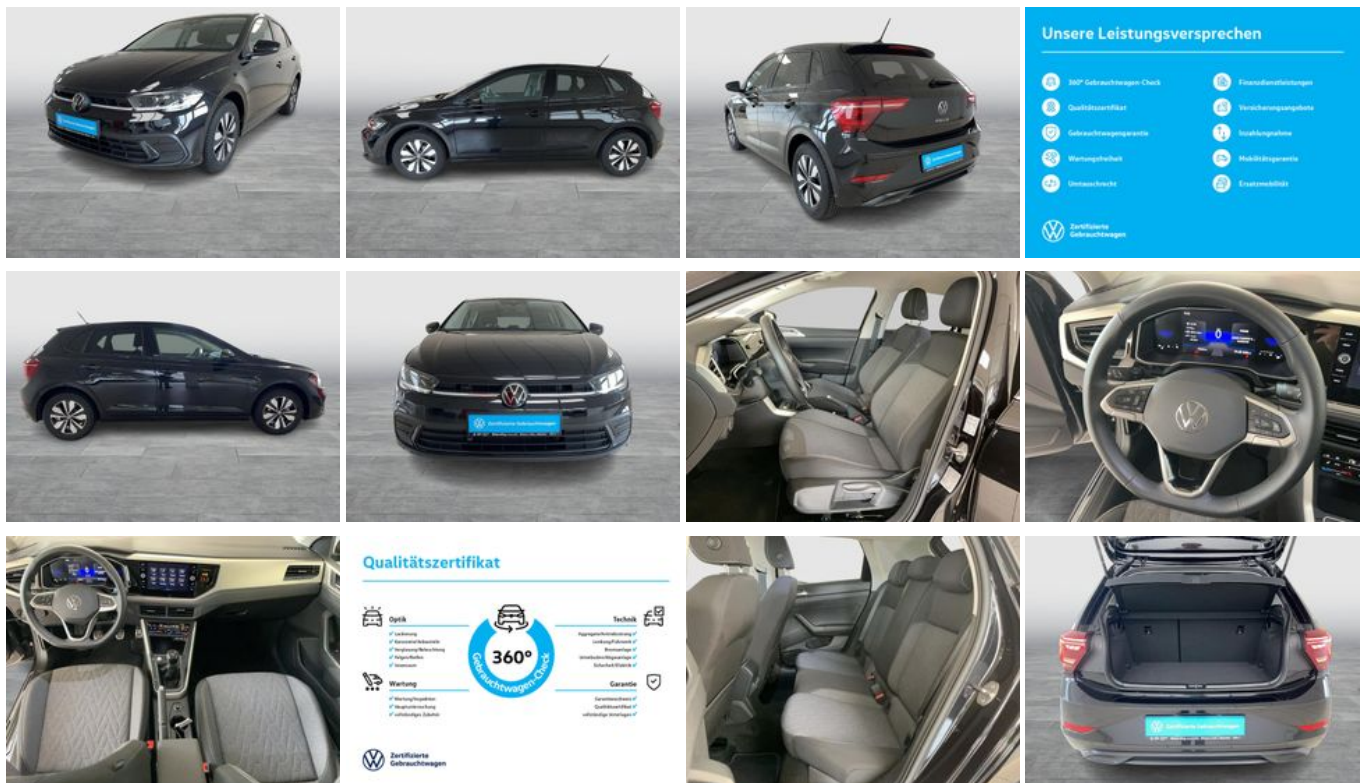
Unsere Leistungsversprechen

360° Gebrauchtwagen-Check
Qualitätszertifikat
Gebrauchtwagengarantie
Wartungsfreiheit
Umtauschrecht

Finanzdienstleistungen
Versicherungsangebote
Inzahlungnahme
Mobilitätsgarantie
Ersatzmobilität

Zertifizierte Gebrauchtwagen

Zertifizierte Gebrauchtwagen

Qualitätszertifikat

Optik

Technik

360° Gebrauchtwagen-Check

Wartung

Garantie

Zertifizierte Gebrauchtwagen

Zertifizierte Gebrauchtwagen